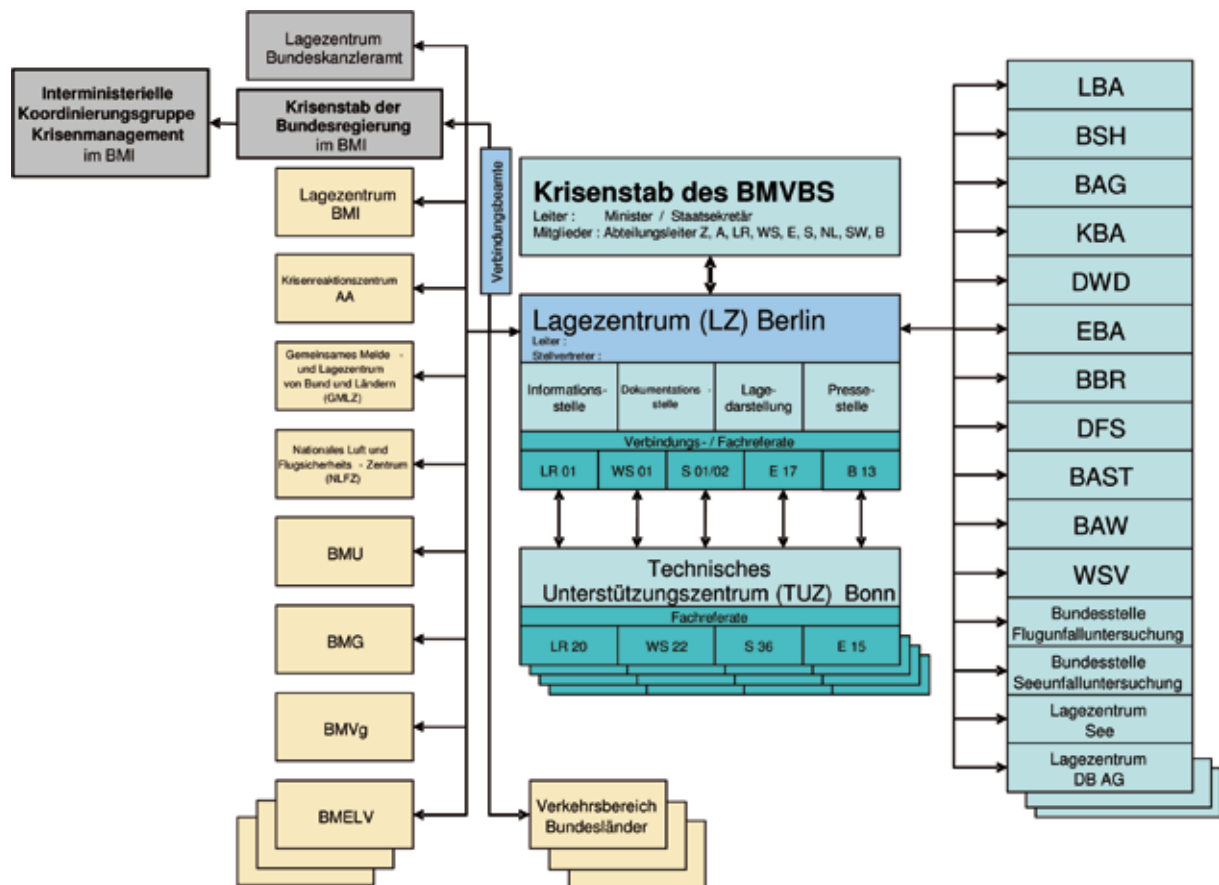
Lagezentrum Bundeskanzleramt

Interministerielle Koordinierungsgruppe Krisenmanagement im BMI

Krisenstab der Bundesregierung im BMI

Lagezentrum BMI

Krisenreaktionszentrum AA

Gemeinsames Melde - und Lagezentrum von Bund und Ländern (GMLZ)

Nationales Luft und Flugsicherheits - Zentrum (NLFZ)

BMU

BMG

BMVg

BMELV

Verbindungsbeamte

Krisenstab des BMVBS
Leiter : Minister / Staatsekretär
Mitglieder : Abteilungsleiter Z, A, LR, WS, E, S, NL, SW, B

Lagezentrum (LZ) Berlin
Leiter :
Stellvertreter :

Informations-stelle

Dokumentations - stelle

Lage-darstellung

Presse-stelle

Verbindungs- / Fachreferate

| LR 01 | WS 01 | S 01/02 | E 17 | B 13 |
|---|---|---|---|---|

Technisches Unterstützungszentrum (TUZ) Bonn

Fachreferate

| LR 20 | WS 22 | S 36 | E 15 |
|---|---|---|---|

Verkehrsbereich Bundesländer

LBA

BSH

BAG

KBA

DWD

EBA

BBR

DFS

BAST

BAW

WSV

Bundesstelle Flugunfalluntersuchung

Bundesstelle Seeunfalluntersuchung

Lagezentrum See

Lagezentrum DB AG